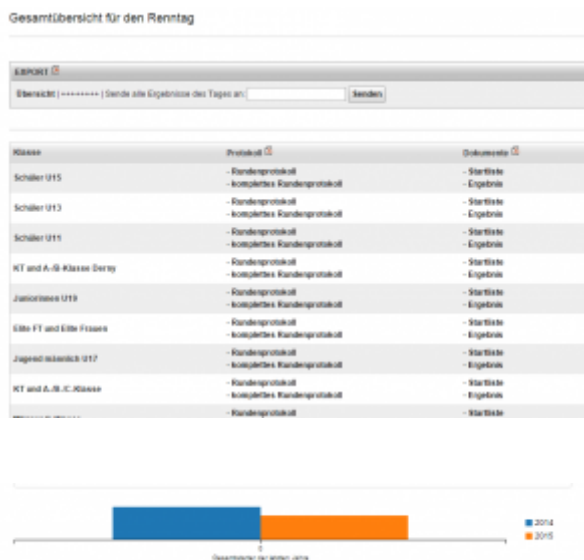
Gesamtübersicht für den Renntag

EXPORT

Übersicht | ++++++++ | Sende alle Ergebnisse des Tages an: Senden

| Klasse | Protokoll | Dokumente |
|---|---|---|
| Schüler U15 | - Rundenprotokoll<br>- komplettes Rundenprotokoll | - Startliste<br>- Ergebnis |
| Schüler U13 | - Rundenprotokoll<br>- komplettes Rundenprotokoll | - Startliste<br>- Ergebnis |
| Schüler U11 | - Rundenprotokoll<br>- komplettes Rundenprotokoll | - Startliste<br>- Ergebnis |
| KT and A-/B-Klasse Derny | - Rundenprotokoll<br>- komplettes Rundenprotokoll | - Startliste<br>- Ergebnis |
| Juniorinnen U19 | - Rundenprotokoll<br>- komplettes Rundenprotokoll | - Startliste<br>- Ergebnis |
| Elite FT and Elite Frauen | - Rundenprotokoll<br>- komplettes Rundenprotokoll | - Startliste<br>- Ergebnis |
| Jugend männlich U17 | - Rundenprotokoll<br>- komplettes Rundenprotokoll | - Startliste<br>- Ergebnis |
| KT and A-/B-/C-Klasse | - Rundenprotokoll<br>- komplettes Rundenprotokoll | - Startliste<br>- Ergebnis |
| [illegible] | - Rundenprotokoll | - Startliste |

0
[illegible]

2014
2015